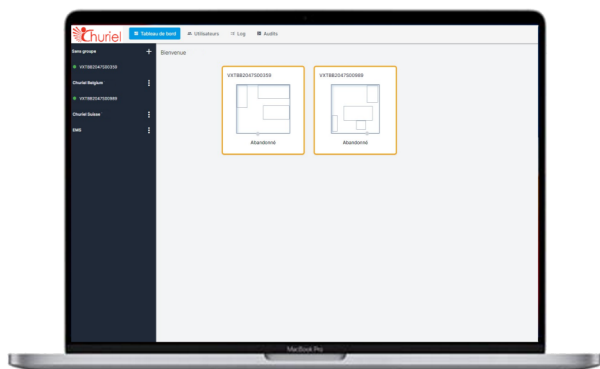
Churiel
Tableau de bord
Utilisateurs
Log
Audits
Sans groupe
+
VXT8820475003​59
Churiel Belgium
VXT882047500989
Churiel Suisse
SMS
Bienvenue
VXT882047500359
Abandonné
VXT882047500989
Abandonné
MacBook Pro